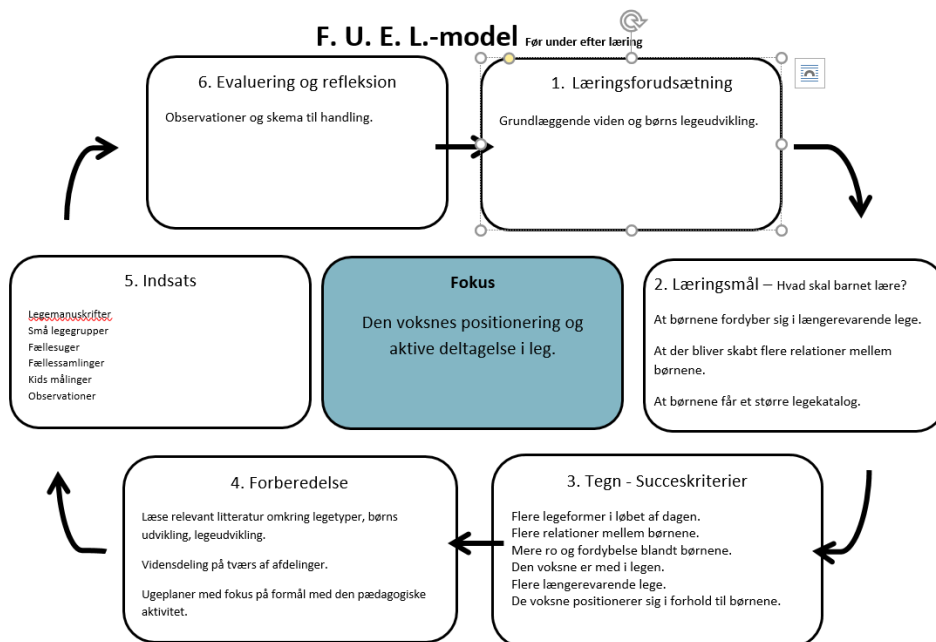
F. U. E. L.-model Før under efter læring

6. Evaluering og refleksion

Observationer og skema til handling.

1. Læringsforudsætning

Grundlæggende viden og børns legeudvikling.

5. Indsats

Legemanuskrifter
Små legegrupper
Fællesuger
Fællessamlinger
Kids målinger
Observationer

Fokus

Den voksnes positionering og aktive deltagelse i leg.

2. Læringsmål – Hvad skal barnet lære?

At børnene fordyber sig i længerevarende lege.

At der bliver skabt flere relationer mellem børnene.

At børnene får et større legekatalog.

4. Forberedelse

Læse relevant litteratur omkring legetyper, børns udvikling, legeudvikling.

Vidensdeling på tværs af afdelinger.

Ugeplaner med fokus på formål med den pædagogiske aktivitet.

3. Tegn - Succeskriterier

Flere legeformer i løbet af dagen.
Flere relationer mellem børnene.
Mere ro og fordybelse blandt børnene.
Den voksne er med i legen.
Flere længerevarende lege.
De voksne positionerer sig i forhold til børnene.